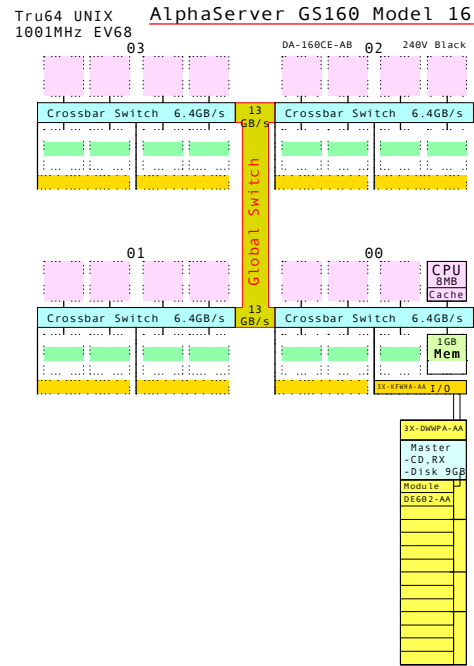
Tru64 UNIX
1001MHz EV68

AlphaServer GS160 Model 16

03

DA-160CE-AB

02

240V Black

Crossbar Switch 6.4GB/s

13 GB/s

Crossbar Switch 6.4GB/s

Global Switch

01

00

CPU
8MB
Cache

Crossbar Switch 6.4GB/s

13 GB/s

Crossbar Switch 6.4GB/s

1GB
Mem

3X-KFWHA-AA I/O

3X-DWWPA-AA

Master
-CD,RX
-Disk 9GB

Module
DE602-AA